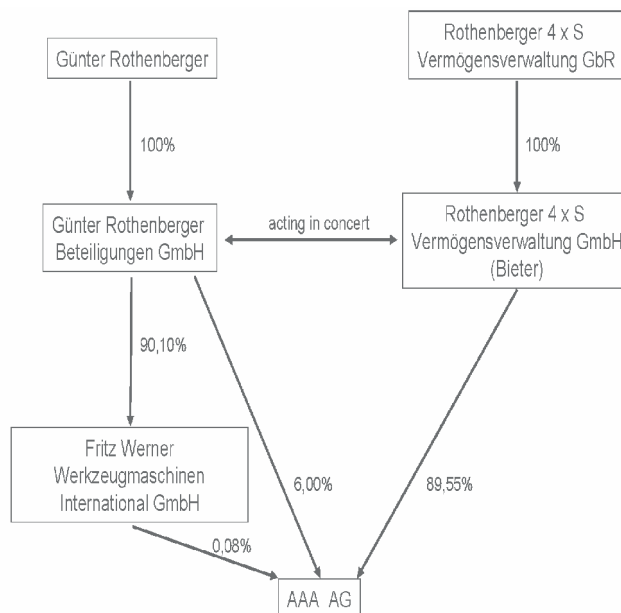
Günter Rothenberger

Rothenberger 4 x S Vermögensverwaltung GbR

100%

100%

Günter Rothenberger Beteiligungen GmbH

acting in concert

Rothenberger 4 x S Vermögensverwaltung GmbH (Bieter)

90,10%

Fritz Werner Werkzeugmaschinen International GmbH

6,00%

89,55%

0,08%

AAA AG